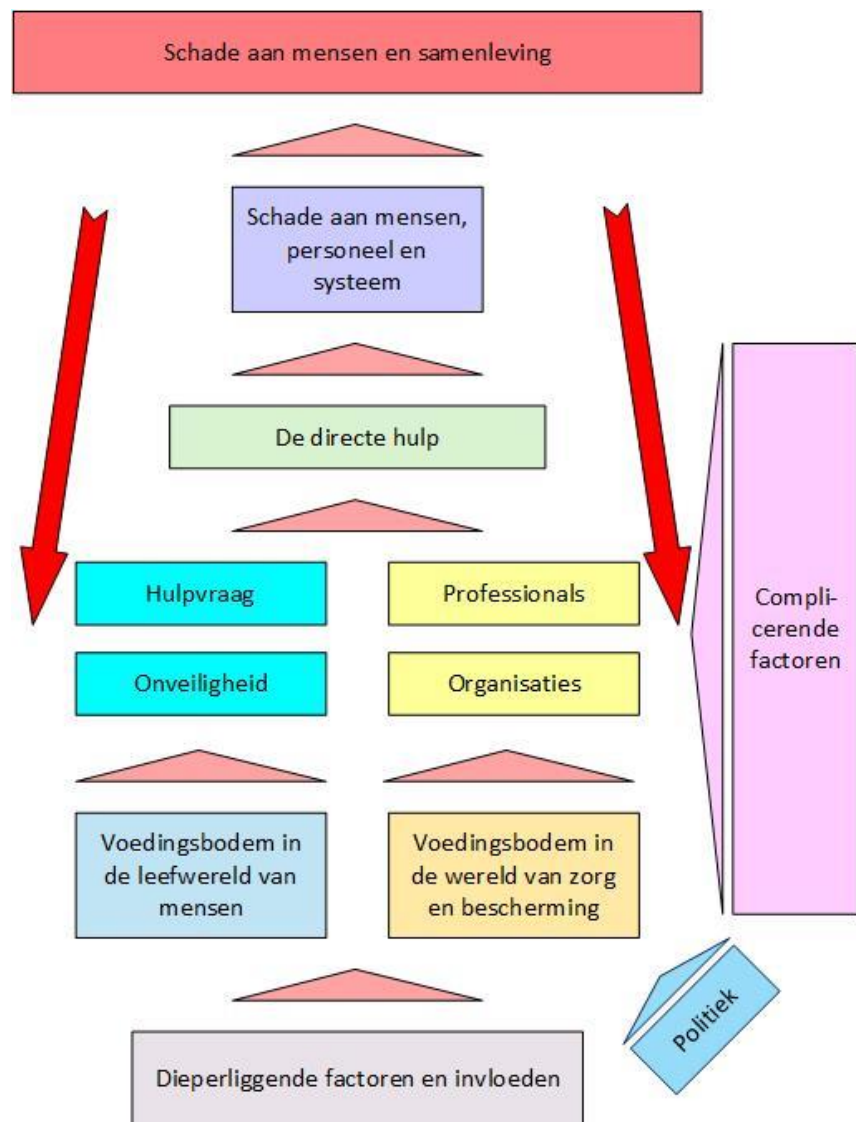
Schade aan mensen en samenleving

Schade aan mensen, personeel en systeem

De directe hulp

Hulpvraag

Professionals

Onveiligheid

Organisaties

Complicerende factoren

Voedingsbodem in de leefwereld van mensen

Voedingsbodem in de wereld van zorg en bescherming

Politiek

Dieperliggende factoren en invloeden